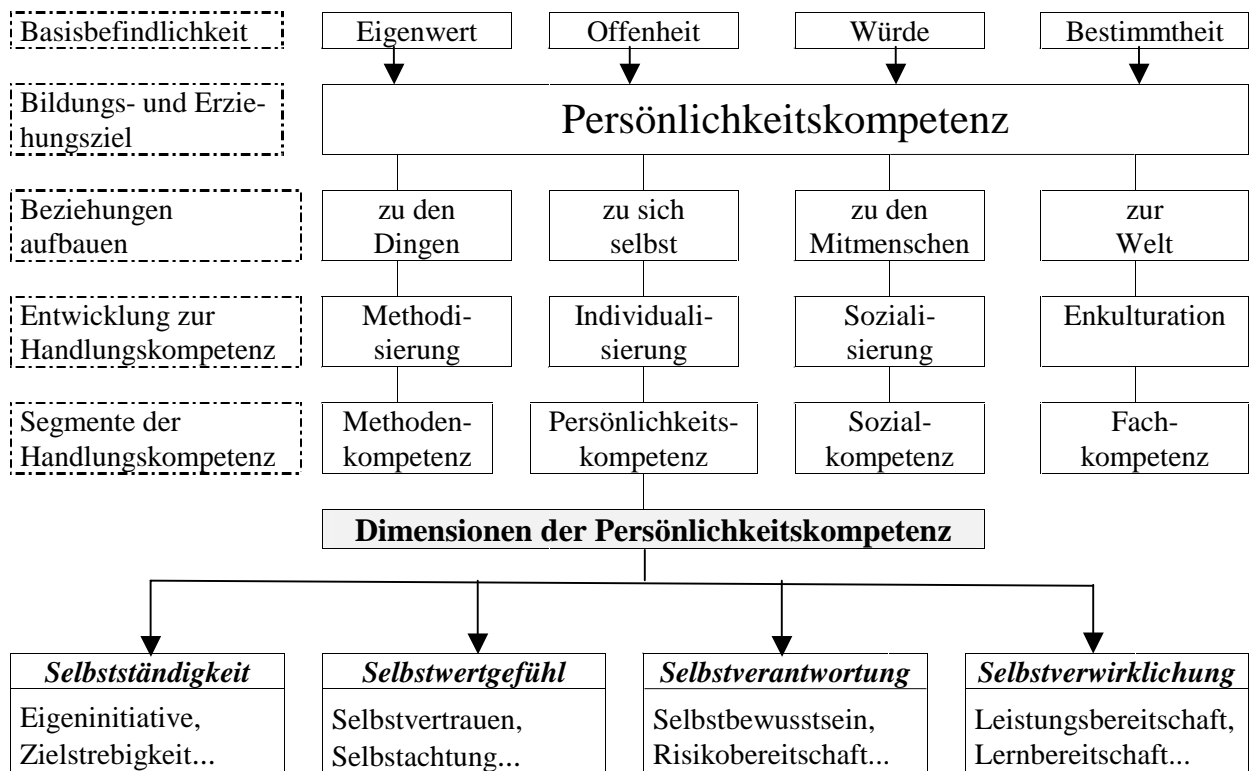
Basisbefindlichkeit

Eigenwert

Offenheit

Würde

Bestimmtheit

Bildungs- und Erziehungsziel

Persönlichkeitskompetenz

Beziehungen aufbauen

zu den Dingen

zu sich selbst

zu den Mitmenschen

zur Welt

Entwicklung zur Handlungskompetenz

Methodisierung

Individualisierung

Sozialisierung

Enkulturation

Segmente der Handlungskompetenz

Methodenkompetenz

Persönlichkeitskompetenz

Sozialkompetenz

Fachkompetenz

**Dimensionen der Persönlichkeitskompetenz**

***Selbstständigkeit***

Eigeninitiative, Zielstrebigkeit...

***Selbstwertgefühl***

Selbstvertrauen, Selbstachtung...

***Selbstverantwortung***

Selbstbewusstsein, Risikobereitschaft...

***Selbstverwirklichung***

Leistungsbereitschaft, Lernbereitschaft...